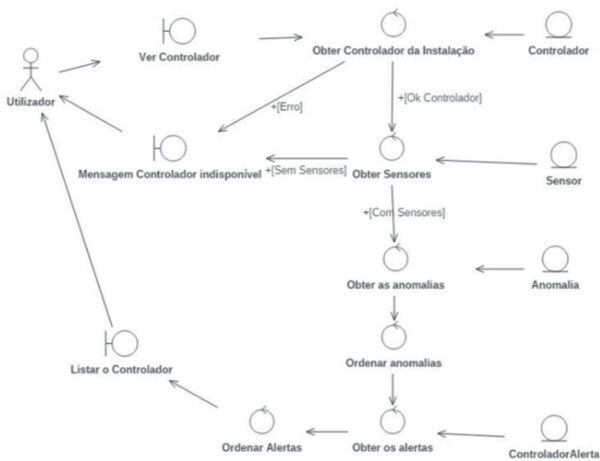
Utilizador

Ver Controlador

Obter Controlador da Instalação

Controlador

+[Erro]

+[Ok Controlador]

Mensagem Controlador indisponível

+[Sem Sensores]

Obter Sensores

Sensor

+[Com Sensores]

Obter as anomalias

Anomalia

Ordenar anomalias

Listar o Controlador

Ordenar Alertas

Obter os alertas

ControladorAlerta